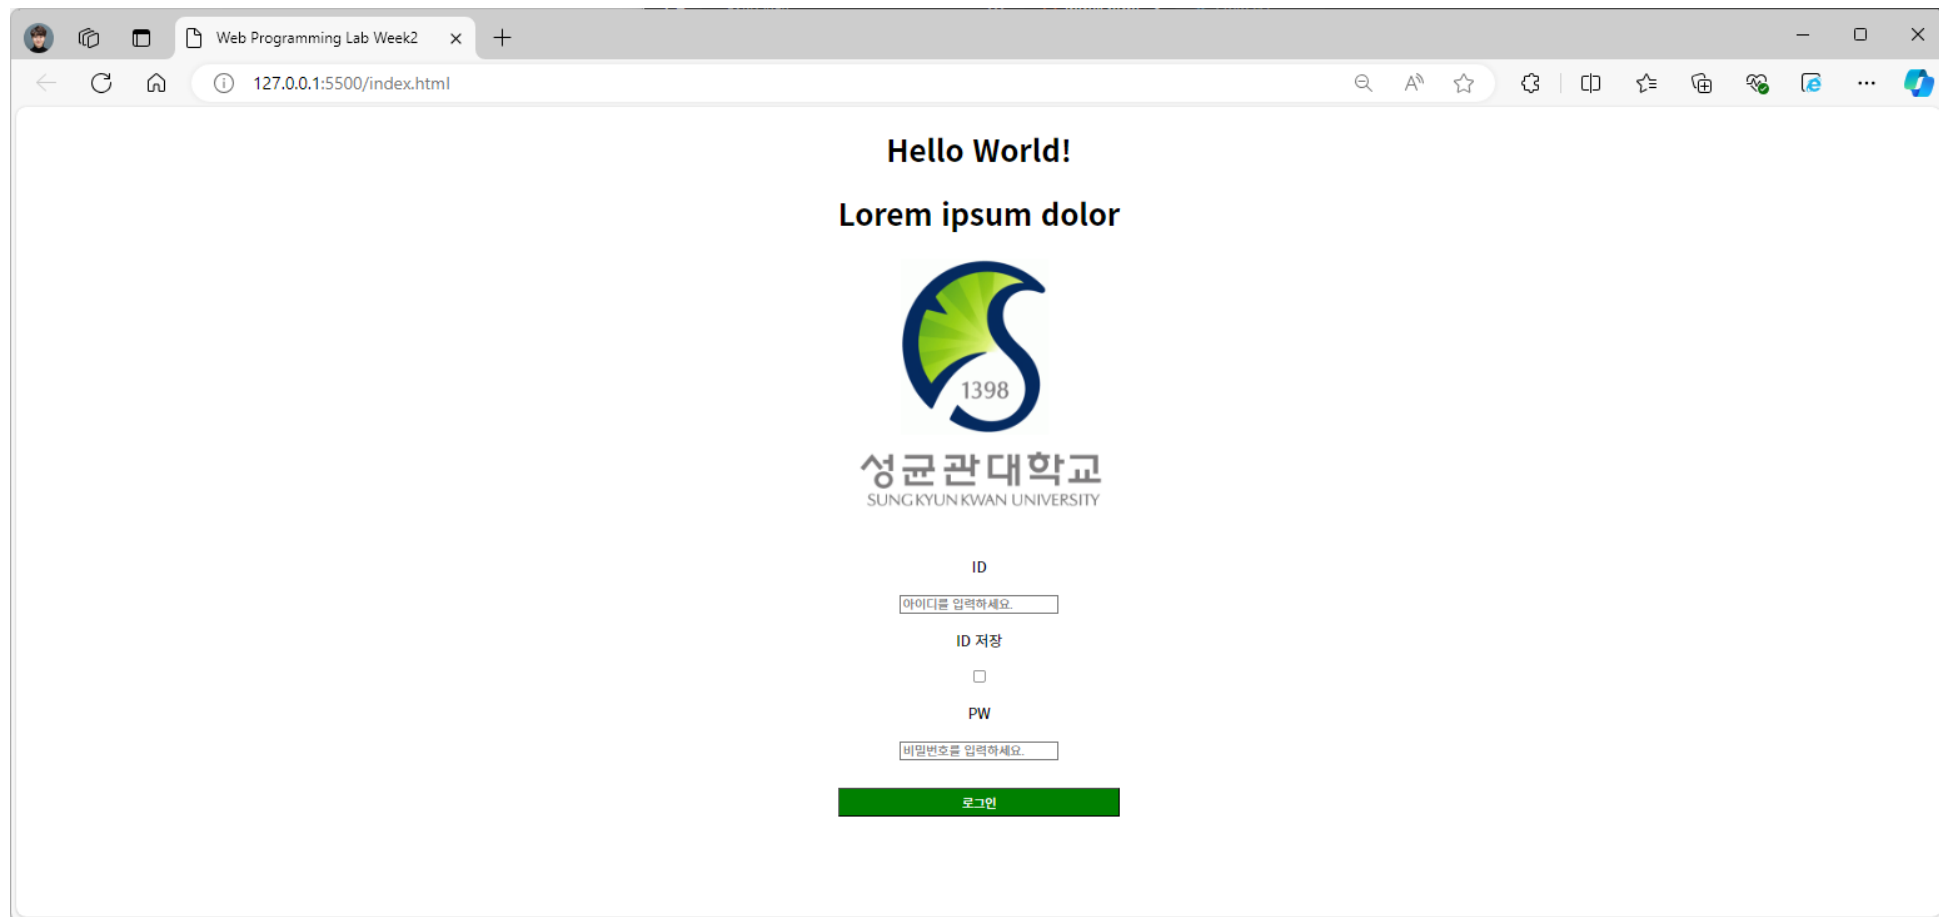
Web Programming Lab Week2

127.0.0.1:5500/index.html

Hello World!

Lorem ipsum dolor

1398

성균관대학교
SUNG KYUN KWAN UNIVERSITY

ID

아이디를 입력하세요.

ID 저장

PW

비밀번호를 입력하세요.

로그인